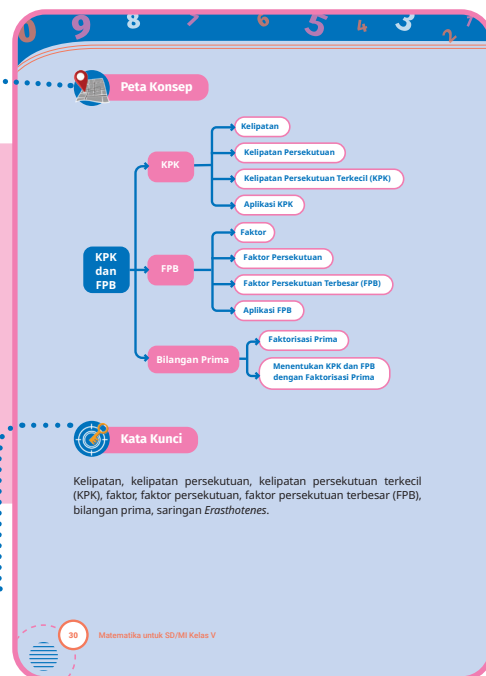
0 9 8 7 6 5 4 3 2 1

Peta Konsep

KPK dan FPB

KPK

Kelipatan

Kelipatan Persekutuan

Kelipatan Persekutuan Terkecil (KPK)

Aplikasi KPK

FPB

Faktor

Faktor Persekutuan

Faktor Persekutuan Terbesar (FPB)

Aplikasi FPB

Bilangan Prima

Faktorisasi Prima

Menentukan KPK dan FPB dengan Faktorisasi Prima

Kata Kunci

Kelipatan, kelipatan persekutuan, kelipatan persekutuan terkecil (KPK), faktor, faktor persekutuan, faktor persekutuan terbesar (FPB), bilangan prima, saringan *Erasthotenes*.

30 Matematika untuk SD/MI Kelas V